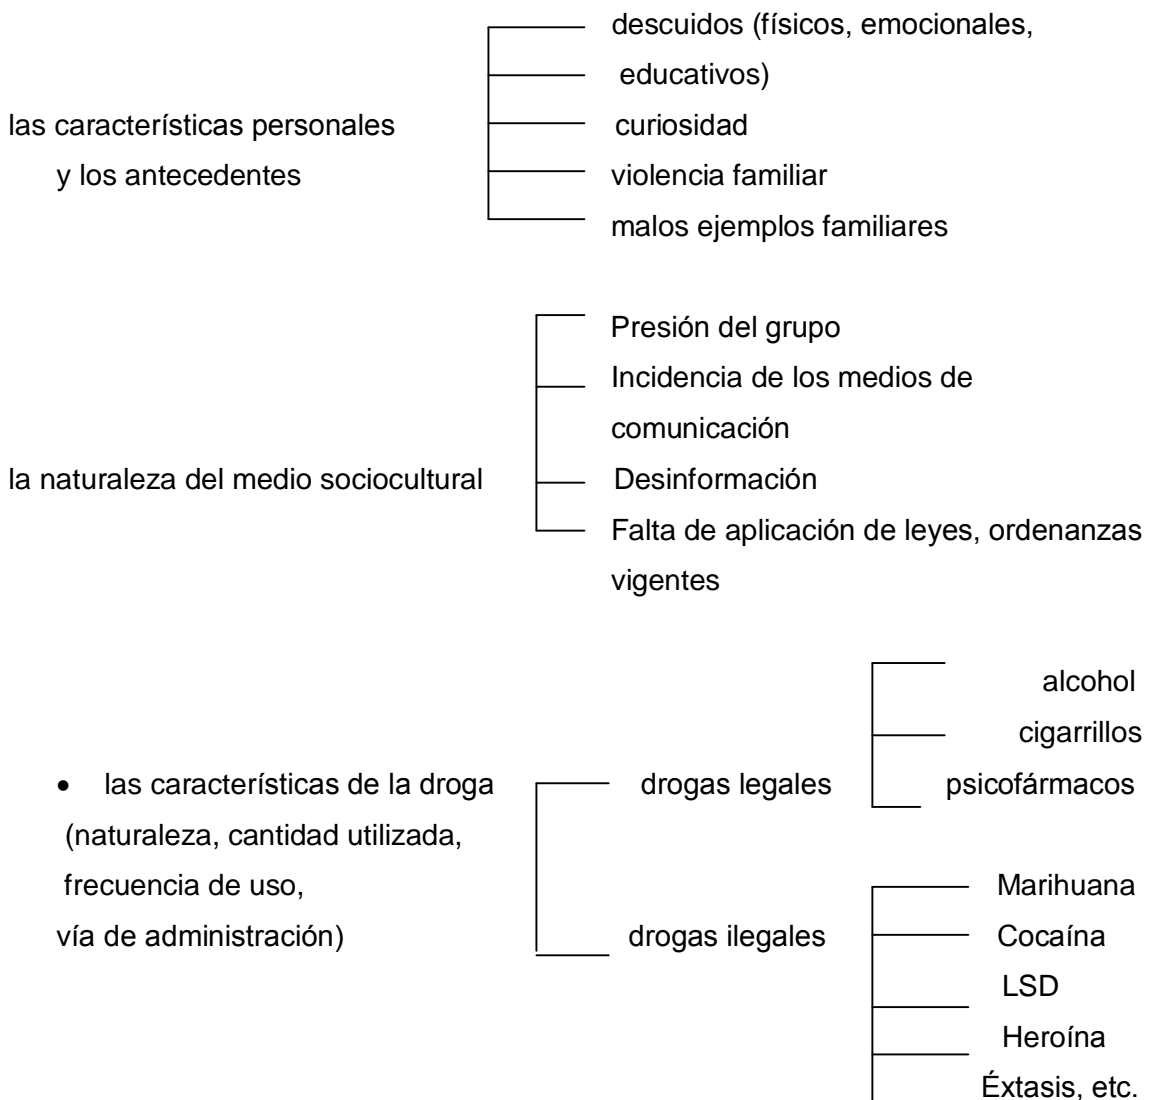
las características personales y los antecedentes

descuidos (físicos, emocionales, educativos)
curiosidad
violencia familiar
malos ejemplos familiares

la naturaleza del medio sociocultural

Presión del grupo
Incidencia de los medios de comunicación
Desinformación
Falta de aplicación de leyes, ordenanzas vigentes

• las características de la droga (naturaleza, cantidad utilizada, frecuencia de uso, vía de administración)

drogas legales
alcohol
cigarrillos
psicofármacos

drogas ilegales
Marihuana
Cocaína
LSD
Heroína
Éxtasis, etc.